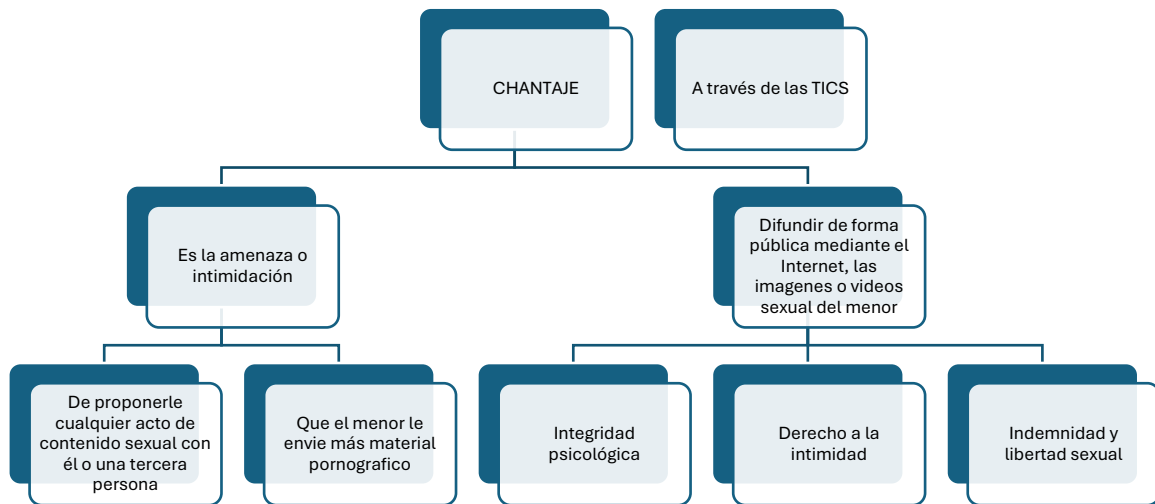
CHANTAJE

A través de las TICS

Es la amenaza o intimidación

Difundir de forma pública mediante el Internet, las imagenes o videos sexual del menor

De proponerle cualquier acto de contenido sexual con él o una tercera persona

Que el menor le envie más material pornografico

Integridad psicológica

Derecho a la intimidad

Indemnidad y libertad sexual